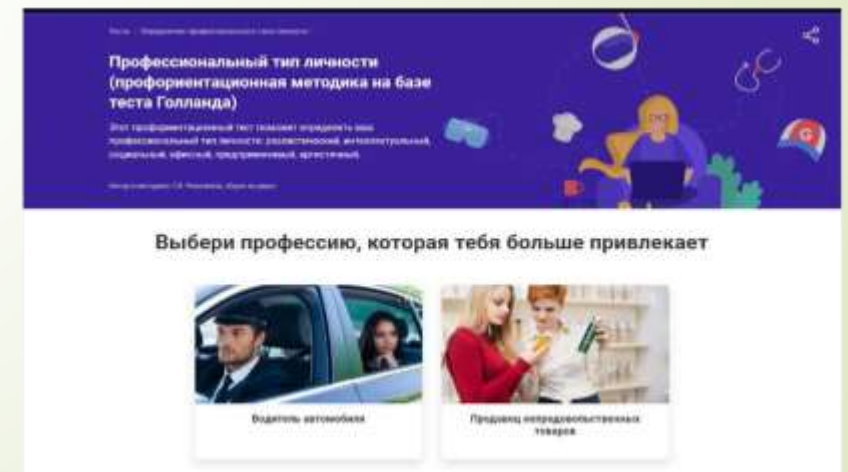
Тесты / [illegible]

Профессиональный тип личности (профориентационная методика на базе теста Голланда)

Этот профориентационный тест позволит определить ваш профессиональный тип личности: реалистический, интеллектуальный, социальный, офисный, предприимчивый, артистичный.

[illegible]

Выбери профессию, которая тебя больше привлекает

Водитель автомобиля

Продавец непродовольственных товаров